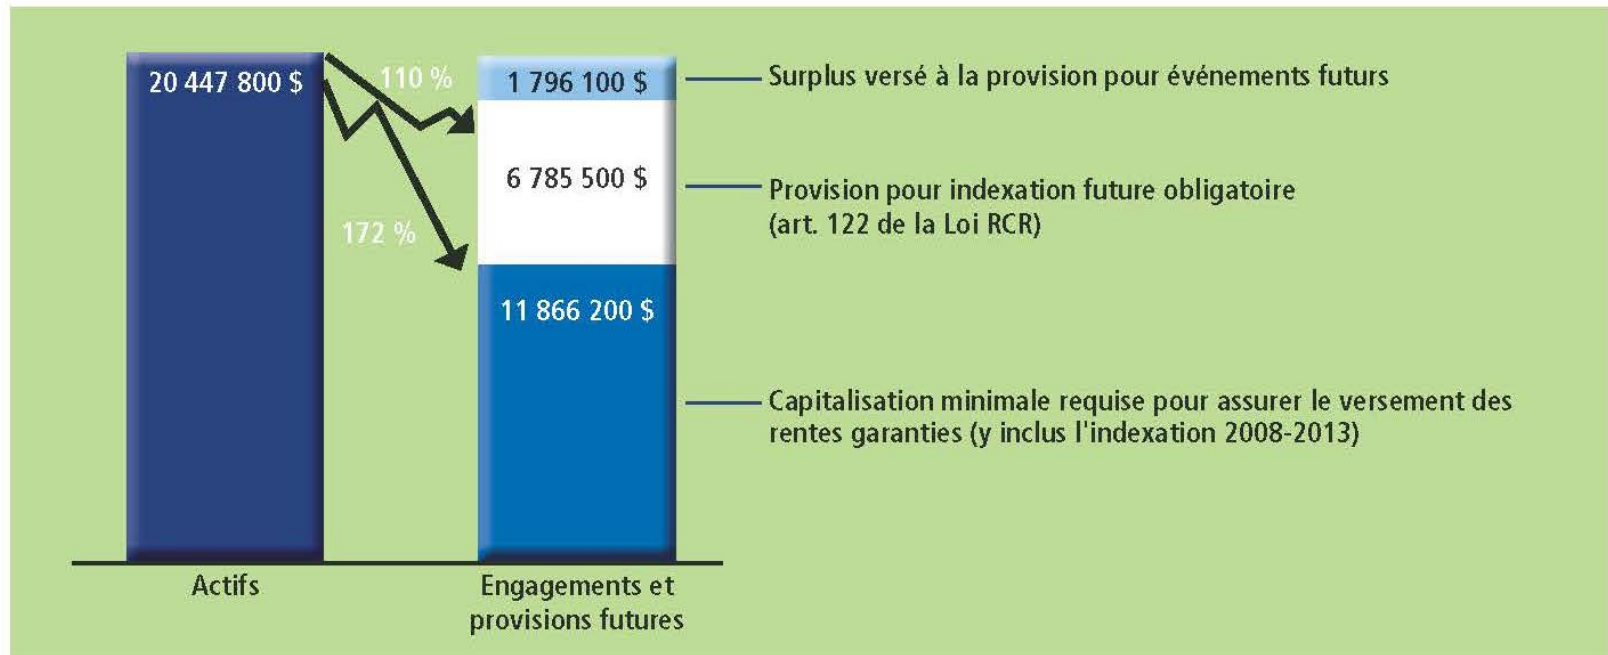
20 447 800 $

110 %

172 %

1 796 100 $

6 785 500 $

11 866 200 $

Surplus versé à la provision pour événements futurs

Provision pour indexation future obligatoire (art. 122 de la Loi RCR)

Capitalisation minimale requise pour assurer le versement des rentes garanties (y inclus l'indexation 2008-2013)

Actifs

Engagements et provisions futures